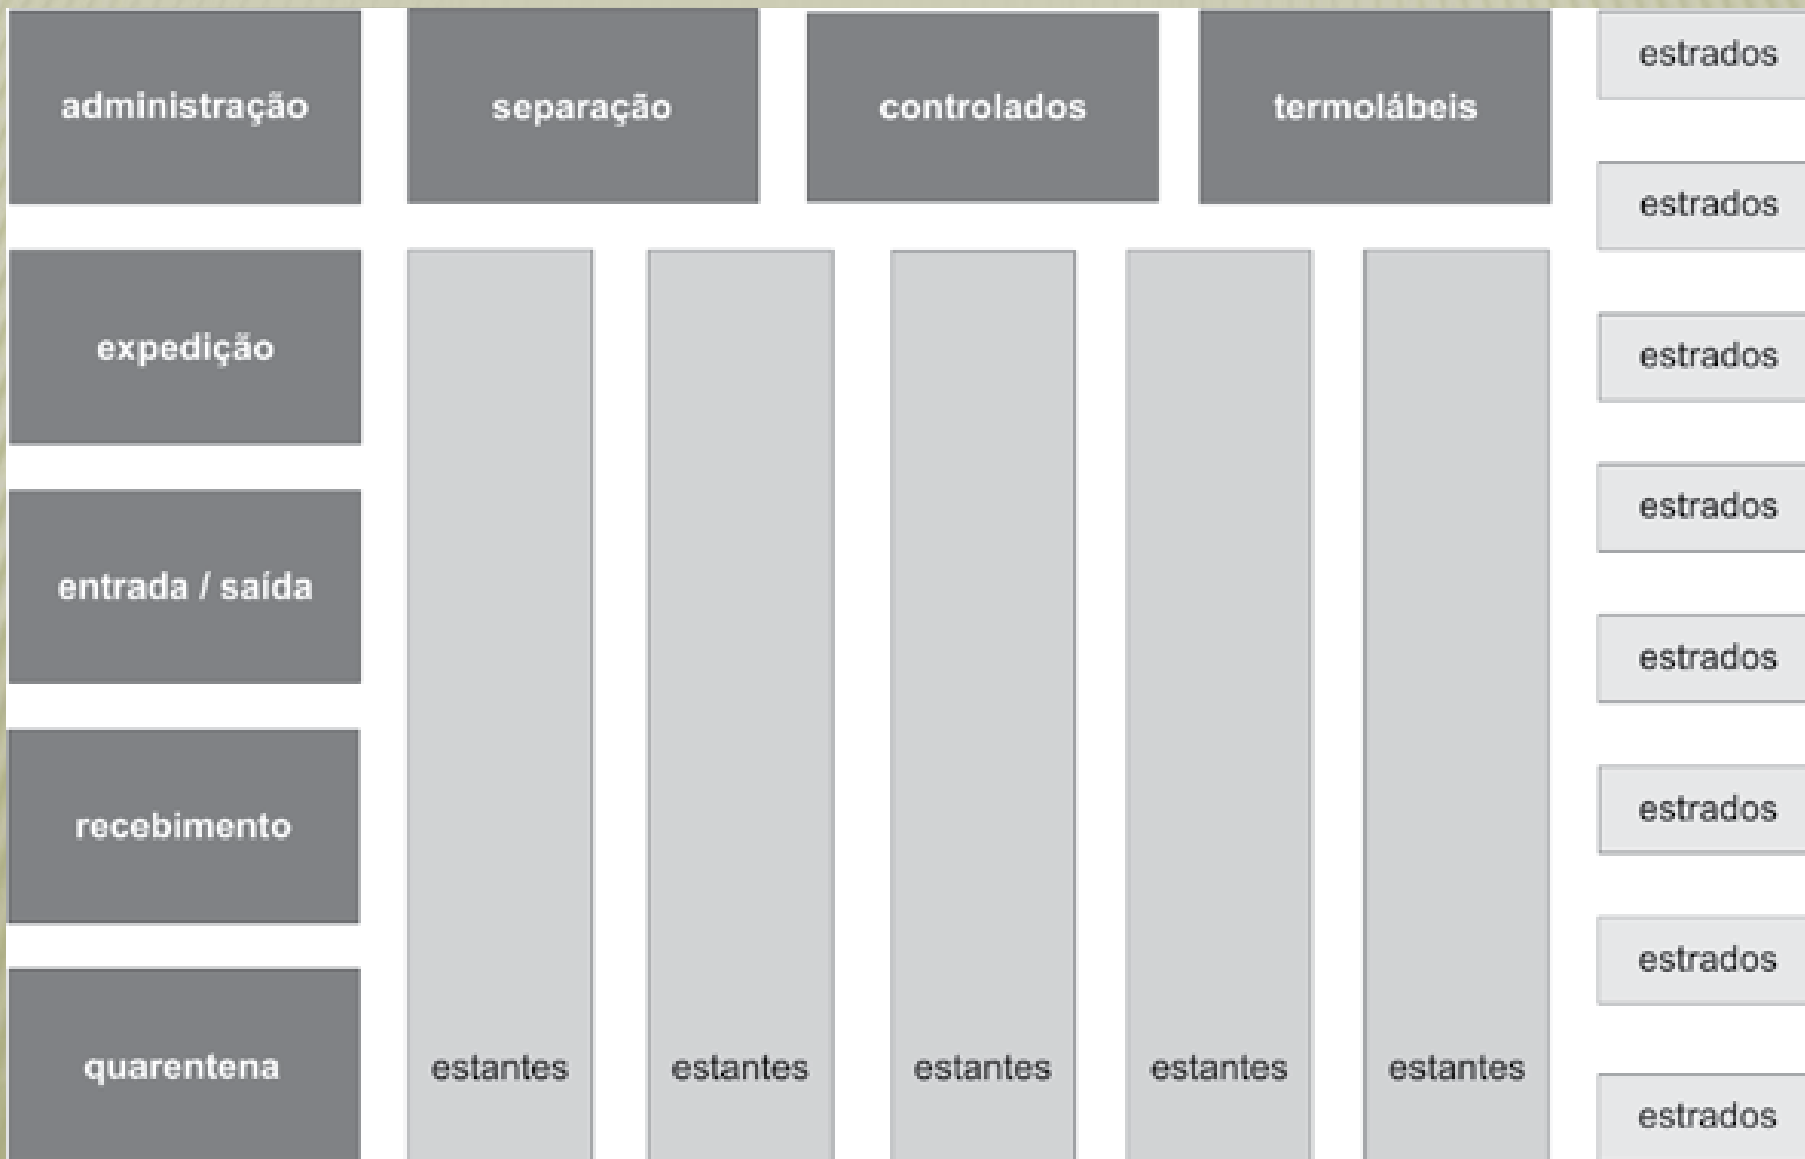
administração

separação

controlados

termolábeis

estrados

estrados

expedição

estrados

estrados

entrada / saída

estrados

recebimento

estrados

estrados

quarentena

estantes

estantes

estantes

estantes

estantes

estrados